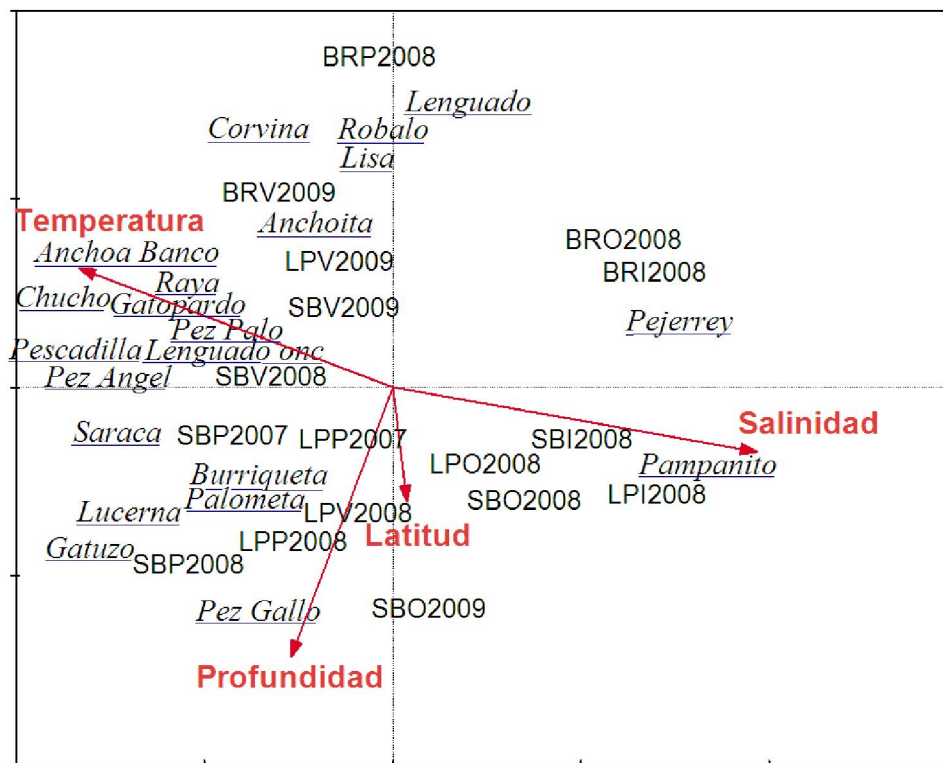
BRP2008

Lenguado

Corvina

Robalo

Lisa

BRV2009

Temperatura

Anchoita

Anchoa Banco

BRO2008

LPV2009

BRI2008

Raya

Chucho

Gatopardo

SBV2009

Pejerrey

Pez Palo

Pescadilla

Lenguado onc

Pez Angel

SBV2008

Salinidad

Saraca

SBP2007

LPP2007

SBI2008

LPO2008

Pampanito

Burriqueta

SBO2008

LPI2008

Palometa

Lucerna

LPV2008

Latitud

LPP2008

Gatuzo

SBP2008

Pez Gallo

SBO2009

Profundidad